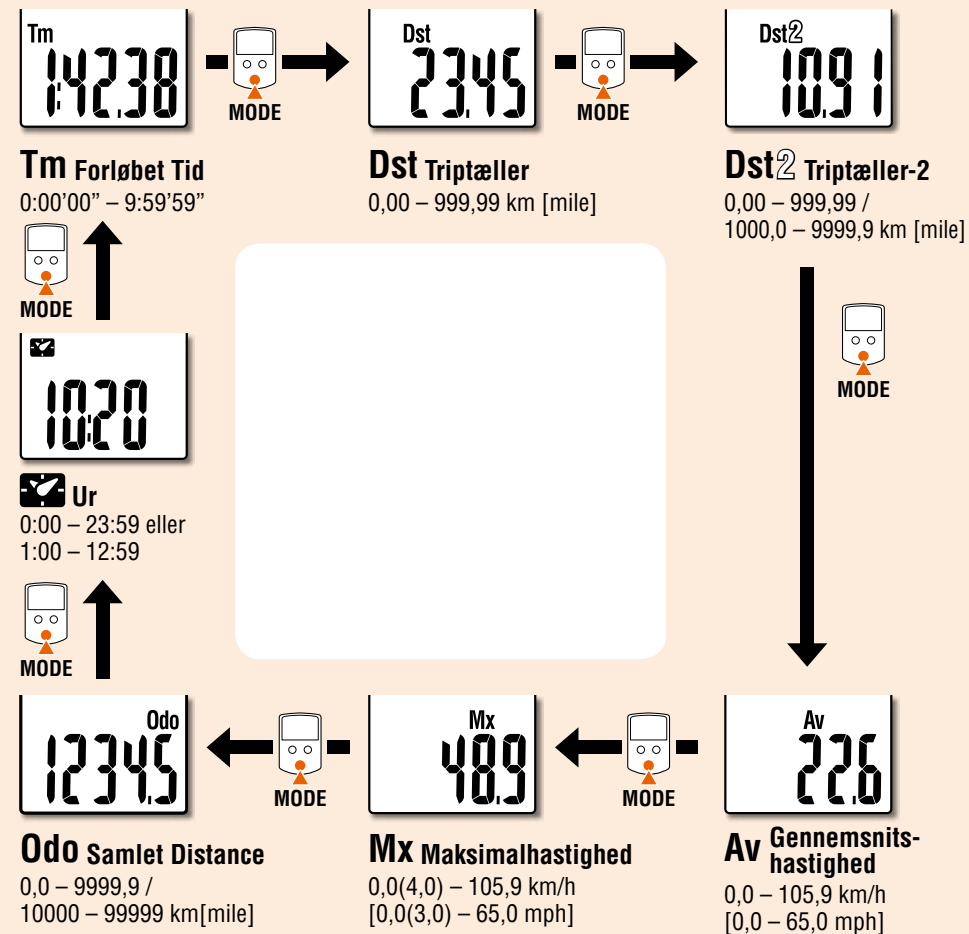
Tm
1:42.38
MODE
Dst
23.45
MODE
Dst2
109.1

Tm Forløbet Tid
0:00'00" – 9:59'59"

Dst Triptæller
0,00 – 999,99 km [mile]

Dst2 Triptæller-2
0,00 – 999,99 /
1000,0 – 9999,9 km [mile]

MODE

MODE

10:20

Ur
0:00 – 23:59 eller
1:00 – 12:59

MODE

Odo
1234.5
MODE
Mx
48.9
MODE
Av
22.6

Odo Samlet Distance
0,0 – 9999,9 /
10000 – 99999 km[mile]

Mx Maksimalhastighed
0,0(4,0) – 105,9 km/h
[0,0(3,0) – 65,0 mph]

Av Gennemsnitshastighed
0,0 – 105,9 km/h
[0,0 – 65,0 mph]